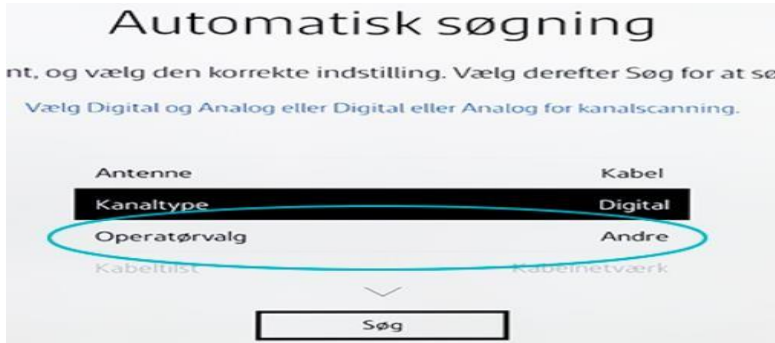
Automatisk søgning

nt, og vælg den korrekte indstilling. Vælg derefter Søg for at sø

Vælg Digital og Analog eller Digital eller Analog for kanalscanning.

| | |
|---|---|
| Antenne | Kabel |
| Kanaltype | Digital |
| Operatørvalg | Andre |
| Kabeltilst | Kabelnetværk |

Søg